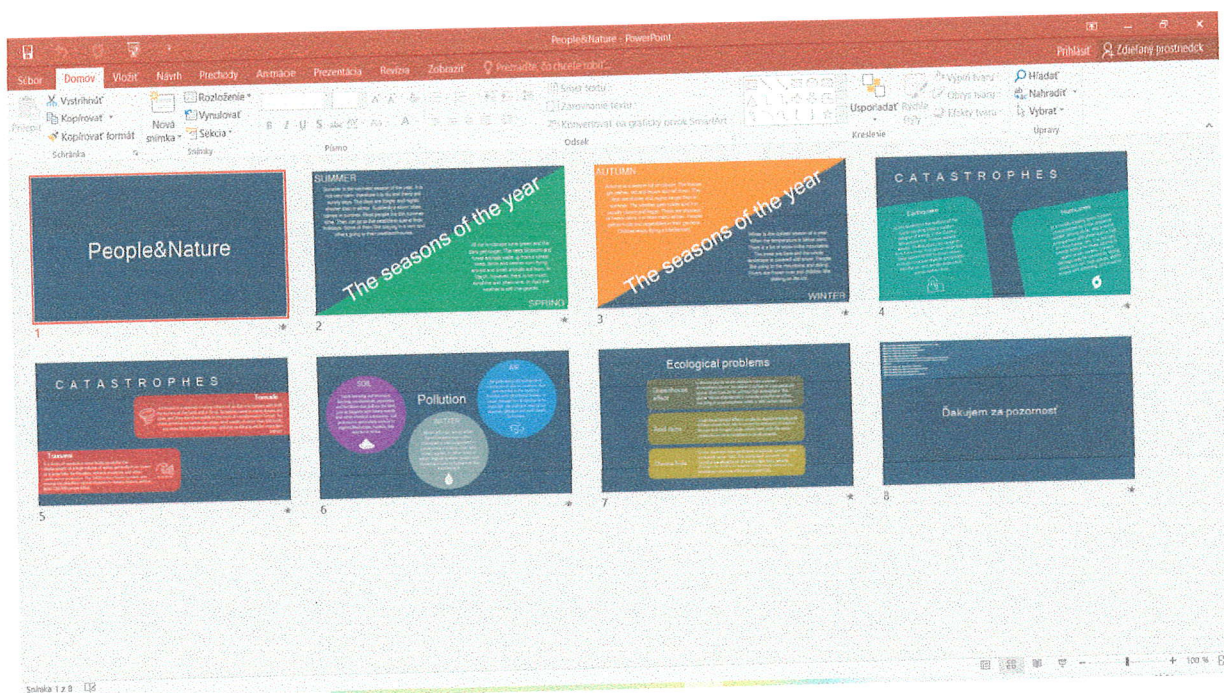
People&Nature - PowerPoint

Prihlásiť Zdieľaný prostriedok

Súbor Domov Vložiť Návrh Prechody Animácie Prezentácia Revízia Zobraziť Povedzte, čo chcete robiť...

Vystrihnúť Kopírovať Kopírovať formát Schránka
Nová snímka Rozloženie Vynulovať Sekcia Snímky
Písmo
Smer textu Zarovnanie textu Konvertovať na grafický prvok SmartArt Odsek
Usporiadať Rýchle štýly Výplň tvaru Obrys tvaru Efekty tvaru Kreslenie
Hľadať Nahradiť Vybrať Úpravy

People&Nature
1

SUMMER
The seasons of the year
SPRING
2

AUTUMN
The seasons of the year
WINTER
3

CATASTROPHES
Earthquake
Hurricane
4

CATASTROPHES
Tornado
Tsunami
5

SOIL
Pollution
AIR
WATER
6

Ecological problems
Greenhouse effect
Acid rains
Ozone hole
7

Ďakujem za pozornosť
8

Snímka 1 z 8
100 %